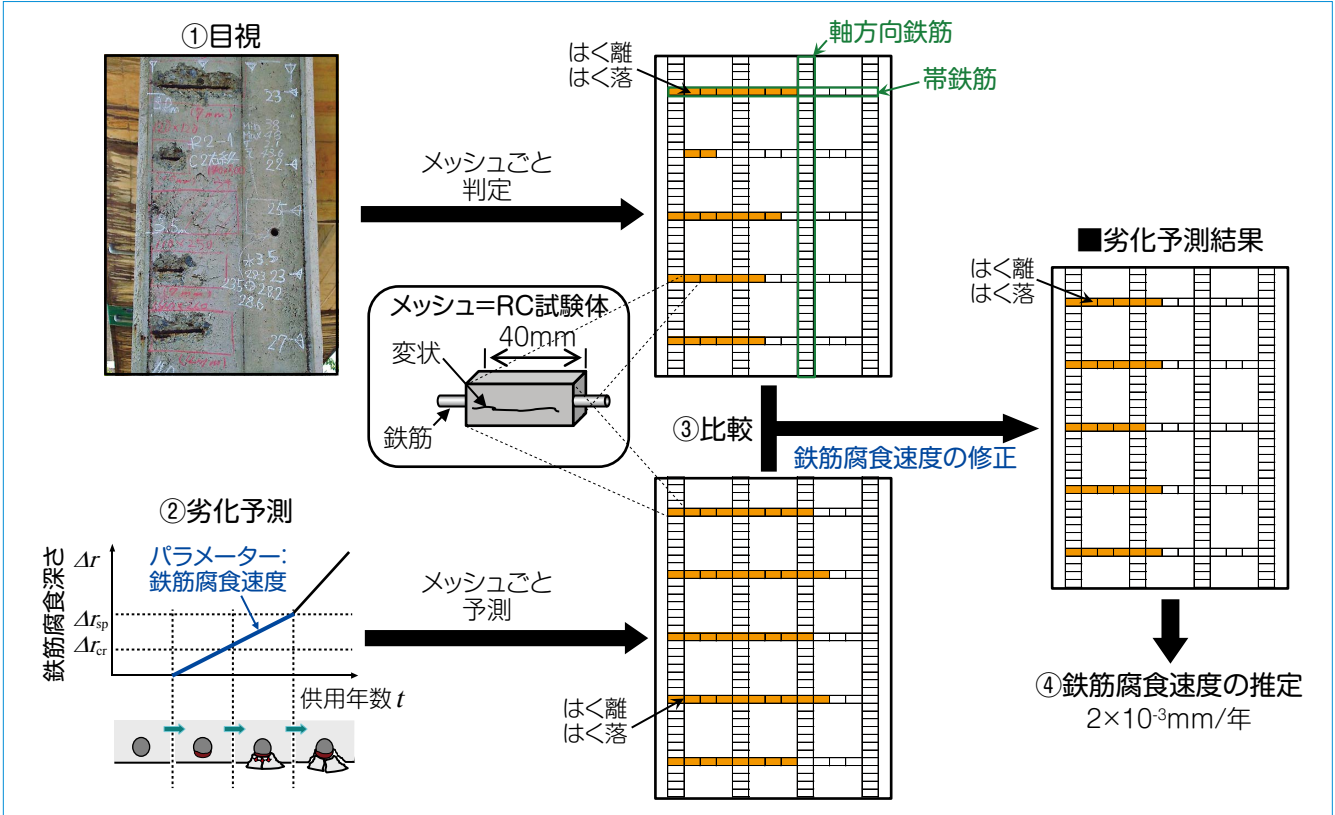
①目視

メッシュごと
判定

はく離
はく落

軸方向鉄筋

帯鉄筋

メッシュ=RC試験体
40mm
変状
鉄筋

③比較

鉄筋腐食速度の修正

■劣化予測結果

はく離
はく落

②劣化予測

鉄筋腐食深さ $\Delta r$

パラメーター:
鉄筋腐食速度

$\Delta r_{sp}$
$\Delta r_{cr}$

供用年数 $t$

メッシュごと
予測

はく離
はく落

④鉄筋腐食速度の推定
$2\times10^{-3}$mm/年